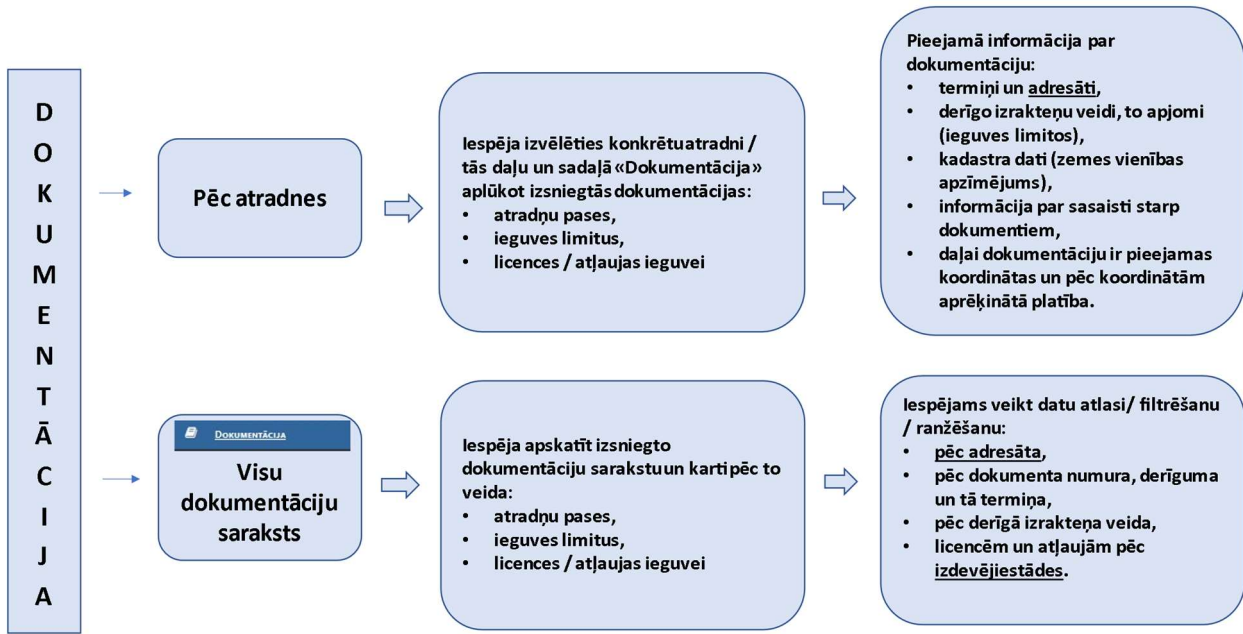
D
O
K
U
M
E
N
T
Ā
C
I
J
A

Pēc atradnes

Iespēja izvēlēties konkrētuatradni / tās daļu un sadaļā «Dokumentācija» aplūkot izsniegtās dokumentācijas:
• atradņu pases,
• ieguves limitus,
• licences / atļaujas ieguvei

Pieejamā informācija par dokumentāciju:
• termiņi un adresāti,
• derīgo izrakteņu veidi, to apjomi (ieguves limitos),
• kadastra dati (zemes vienības apzīmējums),
• informācija par sasaisti starp dokumentiem,
• daļai dokumentāciju ir pieejamas koordinātas un pēc koordinātām aprēķinātā platība.

DOKUMENTĀCIJA
Visu dokumentāciju saraksts

Iespēja apskatīt izsniegto dokumentāciju sarakstuun kartipēc to veida:
• atradņu pases,
• ieguves limitus,
• licences / atļaujas ieguvei

Iespējams veikt datu atlasi/ filtrēšanu / ranžēšanu:
• pēc adresāta,
• pēc dokumenta numura, derīguma un tā termiņa,
• pēc derīgā izrakteņa veida,
• licencēm un atļaujām pēc izdevējiestādes.